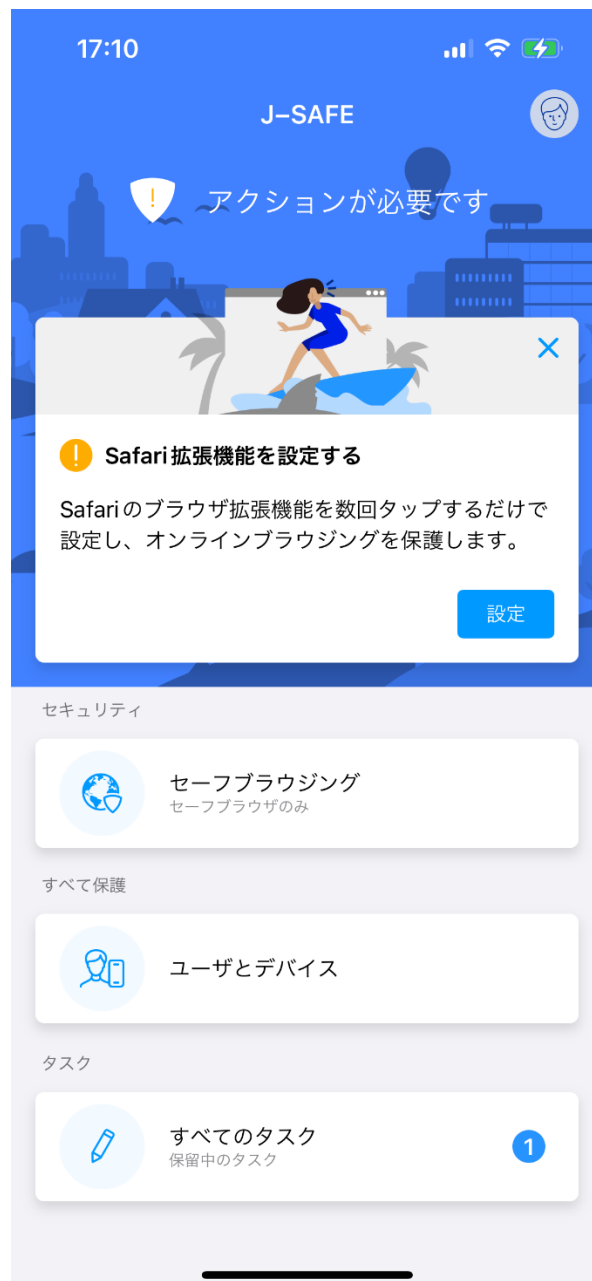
17:10

J–SAFE

アクションが必要です

Safari拡張機能を設定する

Safariのブラウザ拡張機能を数回タップするだけで設定し、オンラインブラウジングを保護します。

設定

セキュリティ

セーフブラウジング
セーフブラウザのみ

すべて保護

ユーザとデバイス

タスク

すべてのタスク
保留中のタスク

1